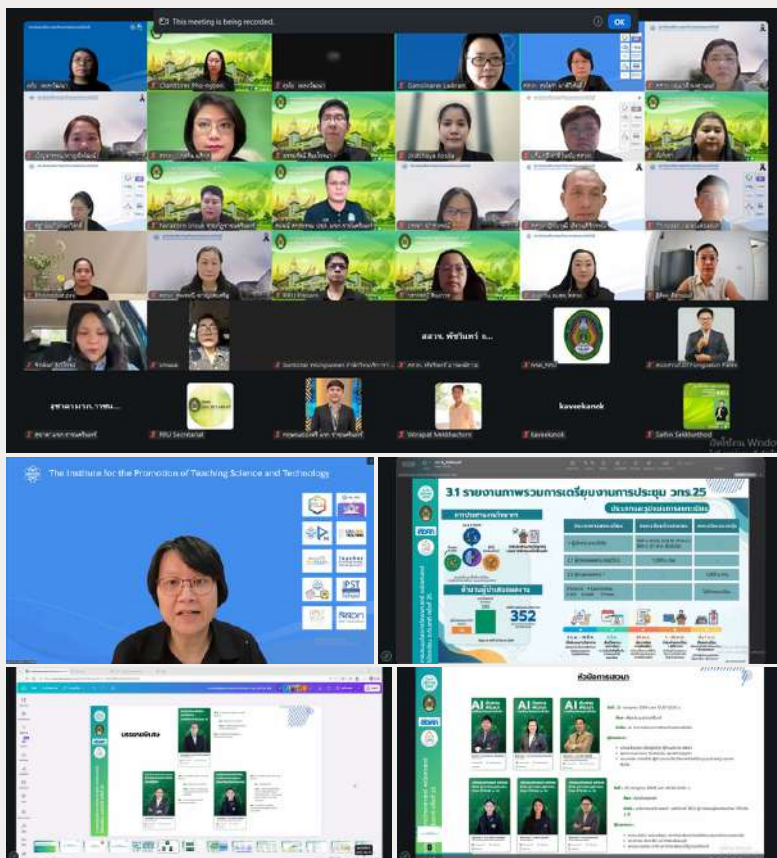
This meeting is being recorded.

OK

Chantorn Pho-ngoen

Gansinee Laksan

Jiratthaya Kosila

Sontorn Insuk

สสวท. พิชันทร์ อ...

สภาคา มรภ. กาฬ...

kaveekanok

RRU Secretariat

Worapat Mekhachors

Saifon Selkkunthod

The Institute for the Promotion of Teaching Science and Technology

IPST

3.1 รายงานภาพรวมการเตรียมงานการประชุม วทร.25

352

หัวข้อการเสวนา

AI

AI

AI